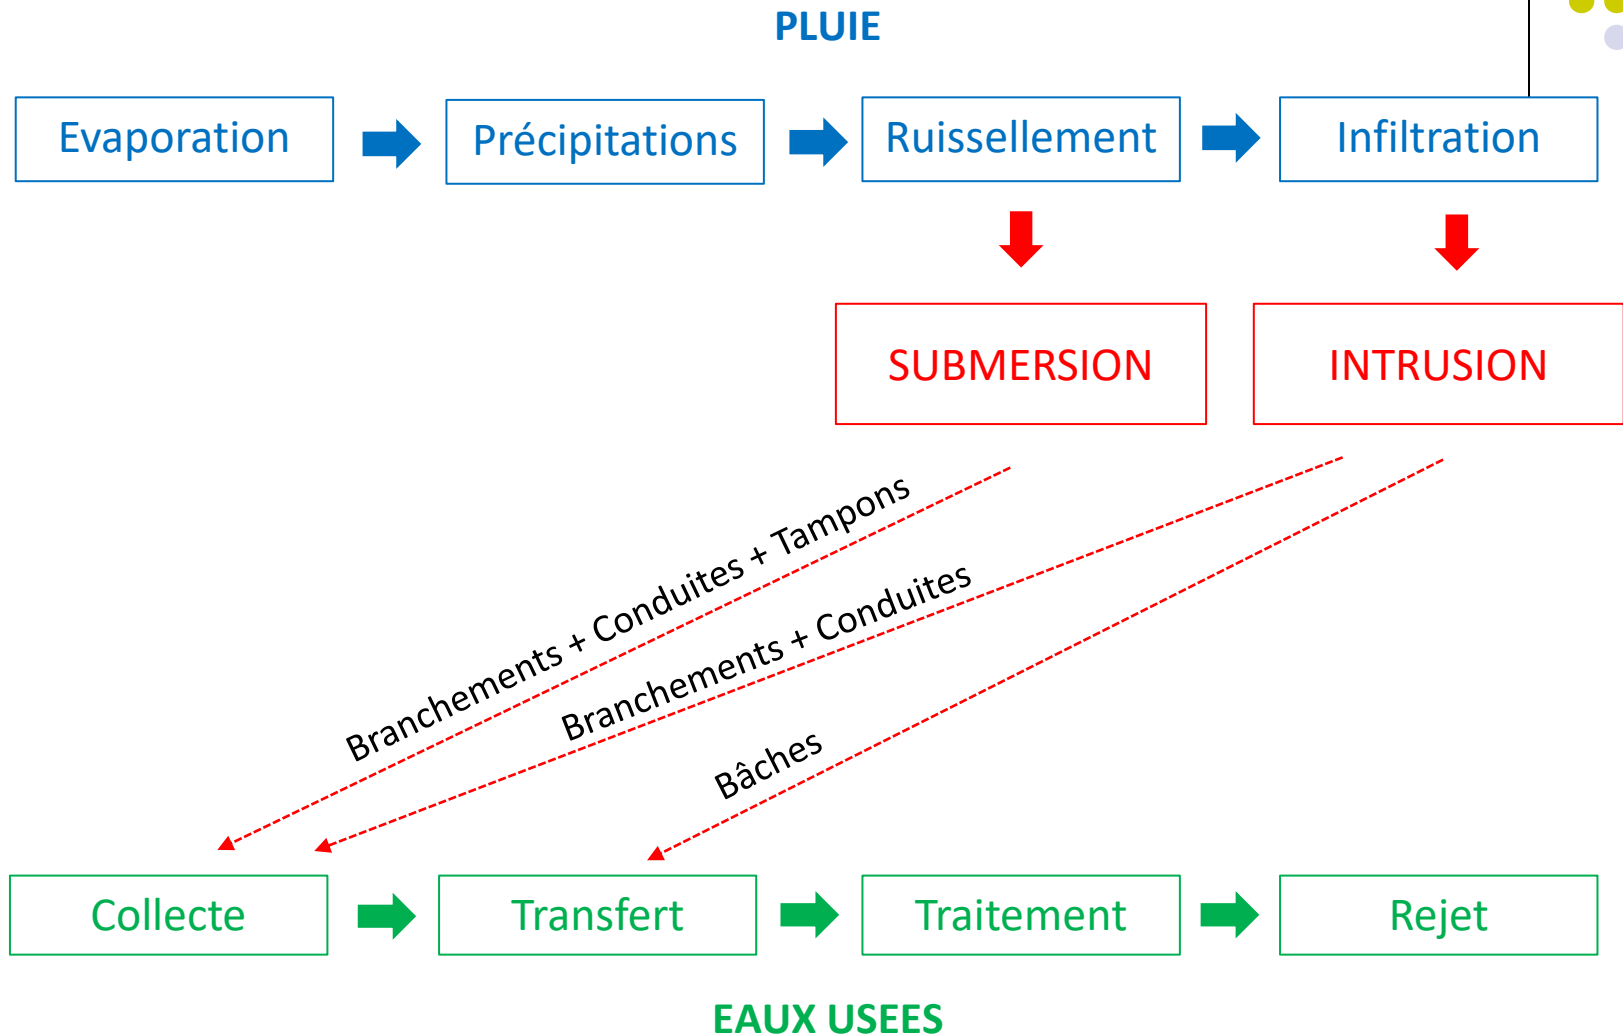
PLUIE

Evaporation

Précipitations

Ruissellement

Infiltration

SUBMERSION

INTRUSION

Branchements + Conduites + Tampons

Branchements + Conduites

Bâches

Collecte

Transfert

Traitement

Rejet

EAUX USEES